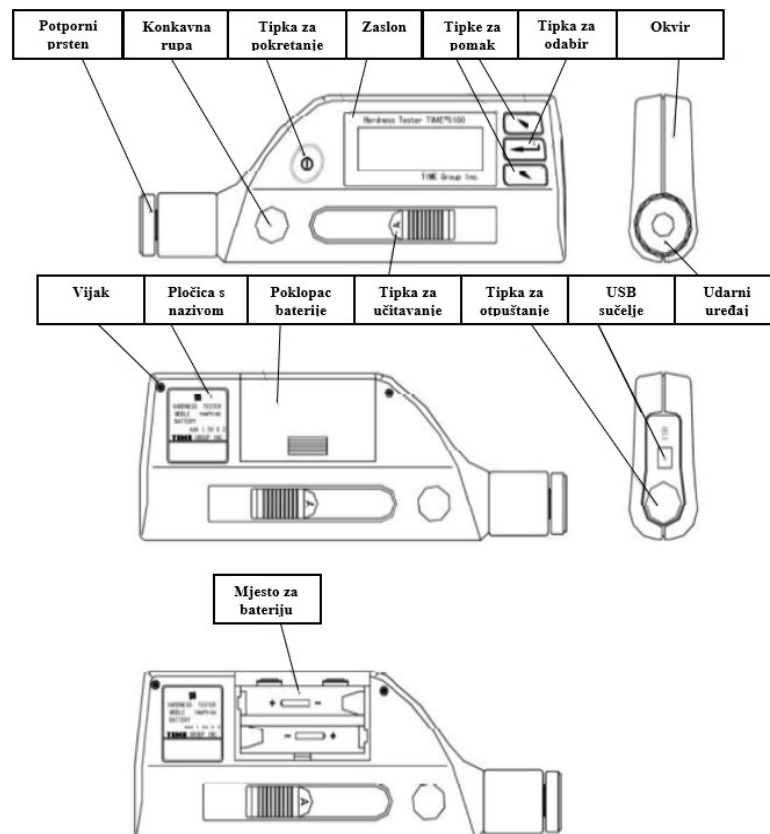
Potporni prsten

Konkavna rupa

Tipka za pokretanje

Zaslon

Tipke za pomak

Tipka za odabir

Okvir

Hardness Tester TIME®5100

TIME Group Inc.

Vijak

Pločica s nazivom

Poklopac baterije

Tipka za učitavanje

Tipka za otpuštanje

USB sučelje

Udarni uređaj

HARDNESS TESTER
MODLE TIME®5100
BATTERY
AA 1.5V X 2
TIME GROUP INC.

USB

Mjesto za bateriju

+ -

- +

HARDNESS TESTER
MODLE TIME®5100
BATTERY
TIME GROUP INC.